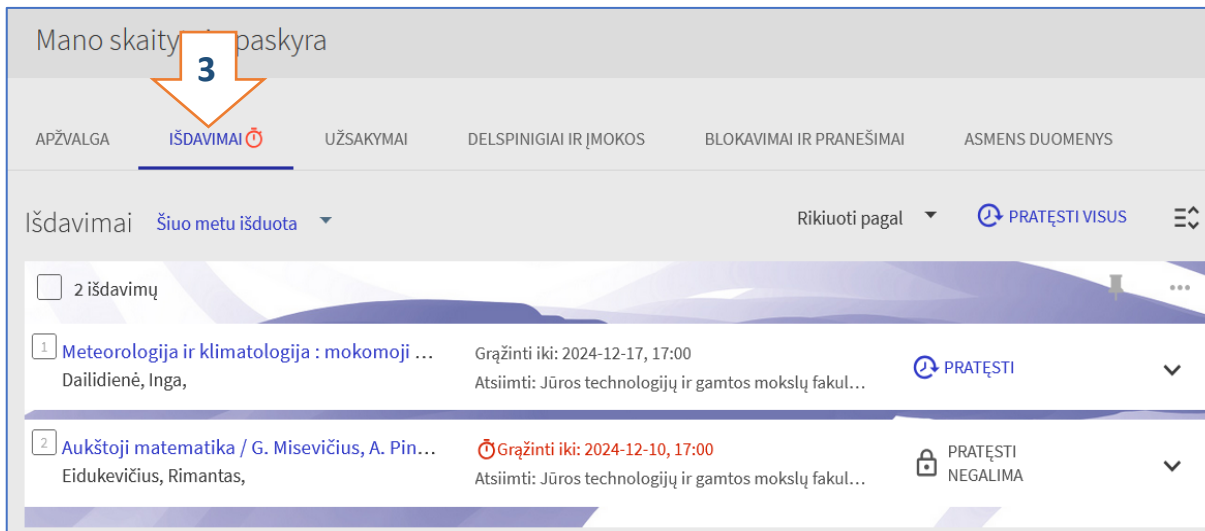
Mano skaity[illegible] paskyra

3

APŽVALGA

IŠDAVIMAI

UŽSAKYMAI

DELSPINIGIAI IR ĮMOKOS

BLOKAVIMAI IR PRANEŠIMAI

ASMENS DUOMENYS

Išdavimai Šiuo metu išduota

Rikiuoti pagal

PRATĘSTI VISUS

2 išdavimų

1 Meteorologija ir klimatologija : mokomoji …
Dailidienė, Inga,

Grąžinti iki: 2024-12-17, 17:00
Atsiimti: Jūros technologijų ir gamtos mokslų fakul…

PRATĘSTI

2 Aukštoji matematika / G. Misevičius, A. Pin…
Eidukevičius, Rimantas,

Grąžinti iki: 2024-12-10, 17:00
Atsiimti: Jūros technologijų ir gamtos mokslų fakul…

PRATĘSTI NEGALIMA